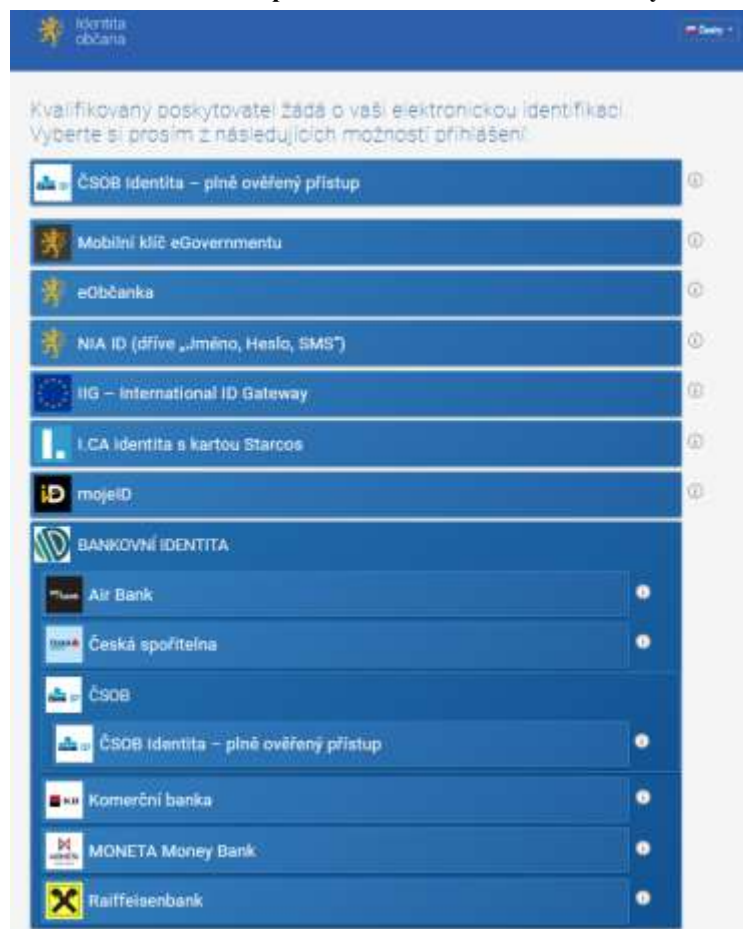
Identita občana

Česky

Kvalifikovaný poskytovatel žádá o vaši elektronickou identifikaci. Vyberte si prosím z následujících možností přihlášení:

ČSOB Identita – plně ověřený přístup

Mobilní klíč eGovernmentu

eObčanka

NIA ID (dříve „Jméno, Heslo, SMS")

IIG – International ID Gateway

I.CA Identita s kartou Starcos

mojeID

BANKOVNÍ IDENTITA

Air Bank

Česká spořitelna

ČSOB

ČSOB Identita – plně ověřený přístup

Komerční banka

MONETA Money Bank

Raiffeisenbank